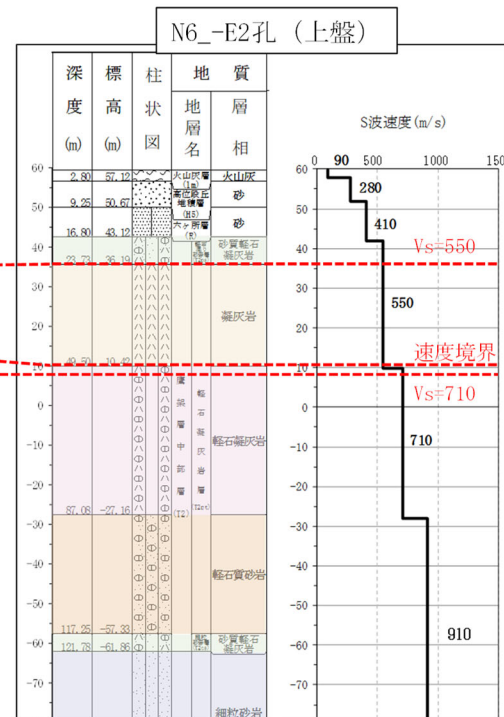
N6_-E2孔（上盤）

| 深度(m) | 標高(m) | 柱状図 | 地層名 | 層相 |
|---|---|---|---|---|
| 2.80 | 57.12 | | 火山灰層(Lm) | 火山灰 |
| 9.25 | 50.67 | | 高位段丘堆積層(H5) | 砂 |
| 16.80 | 43.12 | | 六ヶ所層(R) | 砂 |
| 23.73 | 36.19 | | | 砂質軽石凝灰岩 |
| | | | | 凝灰岩 |
| 49.50 | 10.42 | | 鷹架層中部層(Tt) | 軽石凝灰岩 |
| | | | 軽石凝灰岩層(Tpt) | |
| 87.08 | -27.16 | | | 軽石質砂岩 |
| 117.25 | -57.33 | | | 砂質軽石凝灰岩 |
| 121.78 | -61.86 | | | 細粒砂岩 |

60 50 40 30 20 10 0 -10 -20 -30 -40 -50 -60 -70

S波速度(m/s)
0 90 500 1000 150
280
410
Vs=550
550
速度境界
Vs=710
710
910